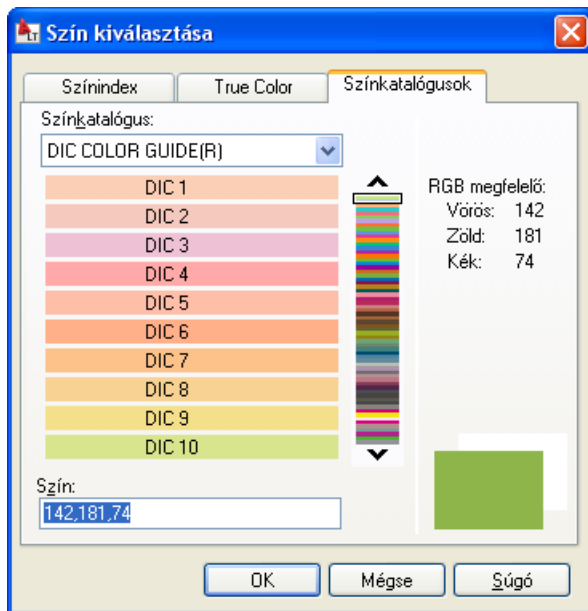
Szín kiválasztása

Színindex | True Color | Színkatalógusok

Színkatalógus:
DIC COLOR GUIDE(R)

DIC 1
DIC 2
DIC 3
DIC 4
DIC 5
DIC 6
DIC 7
DIC 8
DIC 9
DIC 10

RGB megfelelő:
Vörös: 142
Zöld: 181
Kék: 74

Szín:
142,181,74

OK
Mégse
Súgó